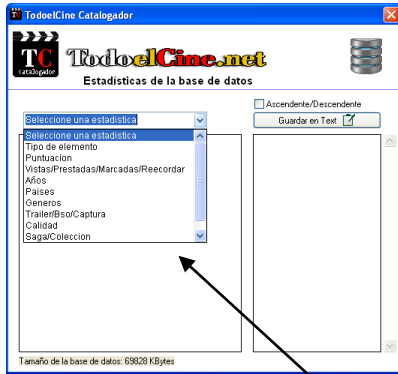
TodoelCine Catalogador

TC Catalogador

TodoelCine.net

Estadísticas de la base de datos

Ascendente/Descendente

Guardar en Text

Seleccione una estadistica

Seleccione una estadistica
Tipo de elemento
Puntuacion
Vistas/Prestadas/Marcadas/Recordar
Años
Paises
Generos
Trailer/Bso/Captura
Calidad
Saga/Coleccion

Tamaño de la base de datos: 69828 KBytes